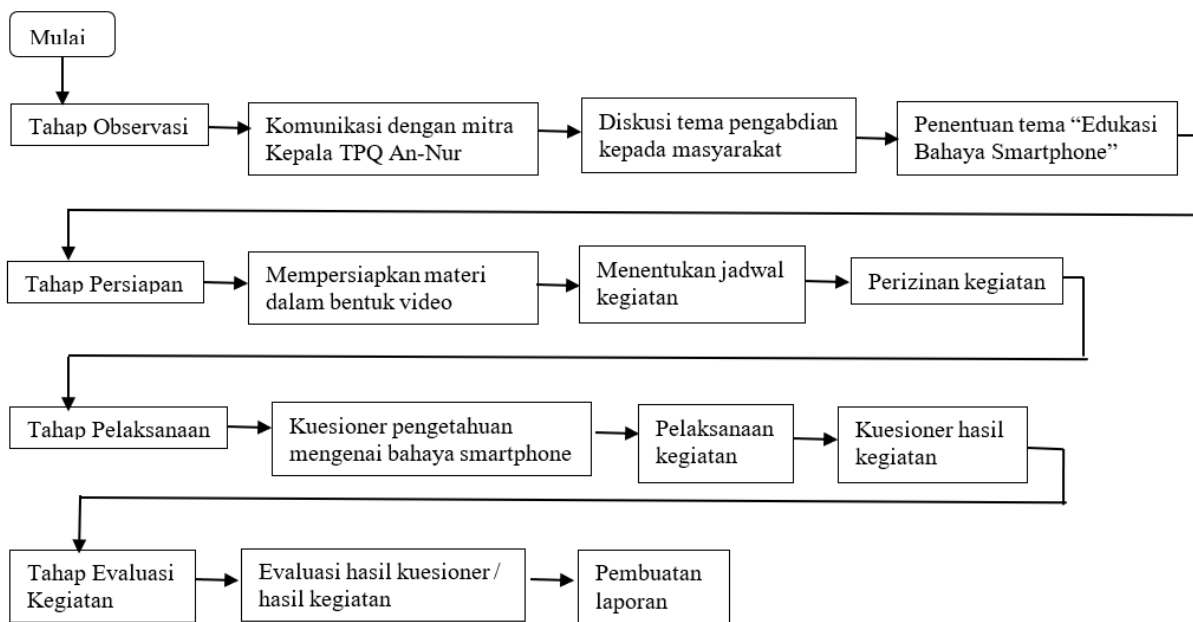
Mulai

Tahap Observasi

Komunikasi dengan mitra Kepala TPQ An-Nur

Diskusi tema pengabdian kepada masyarakat

Penentuan tema "Edukasi Bahaya Smartphone"

Tahap Persiapan

Mempersiapkan materi dalam bentuk video

Menentukan jadwal kegiatan

Perizinan kegiatan

Tahap Pelaksanaan

Kuesioner pengetahuan mengenai bahaya smartphone

Pelaksanaan kegiatan

Kuesioner hasil kegiatan

Tahap Evaluasi Kegiatan

Evaluasi hasil kuesioner / hasil kegiatan

Pembuatan laporan